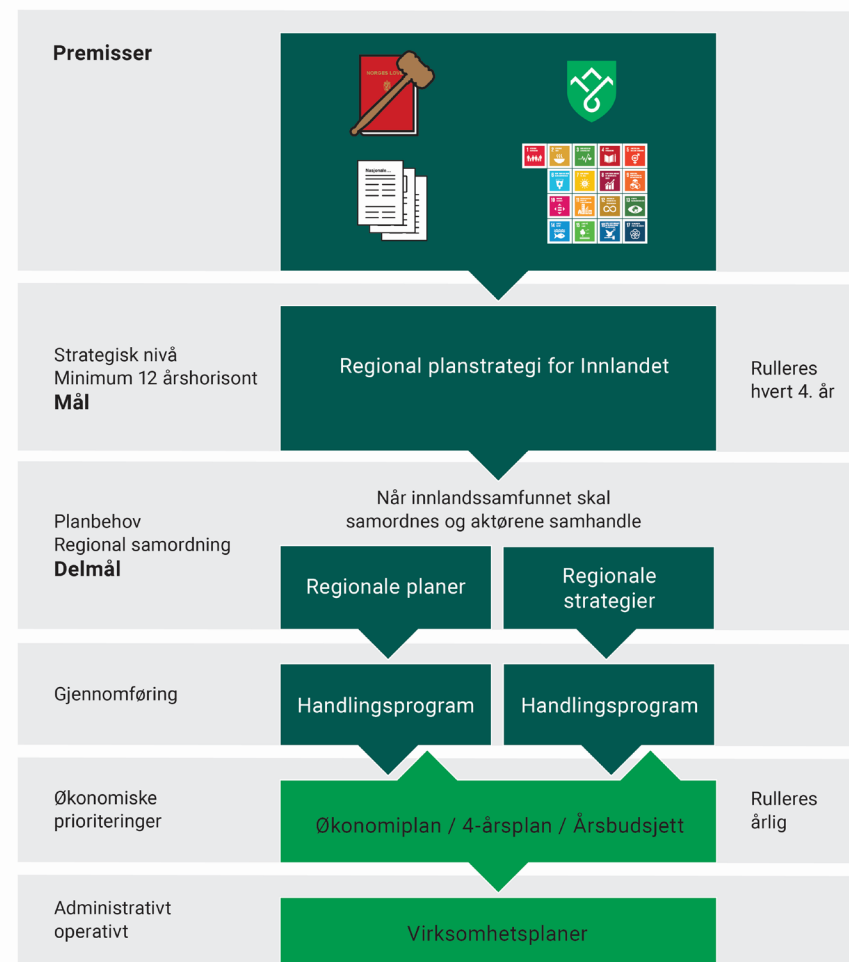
Premisser

NORGES LOVER

Rulleres hvert 4. år

Strategisk nivå
Minimum 12 årshorisont
**Mål**

Regional planstrategi for Innlandet

Planbehov
Regional samordning
**Delmål**

Når innlandssamfunnet skal samordnes og aktørene samhandle

Regionale planer

Regionale strategier

Gjennomføring

Handlingsprogram

Handlingsprogram

Økonomiske prioriteringer

Økonomiplan / 4-årsplan / Årsbudsjett

Rulleres årlig

Administrativt operativt

Virksomhetsplaner